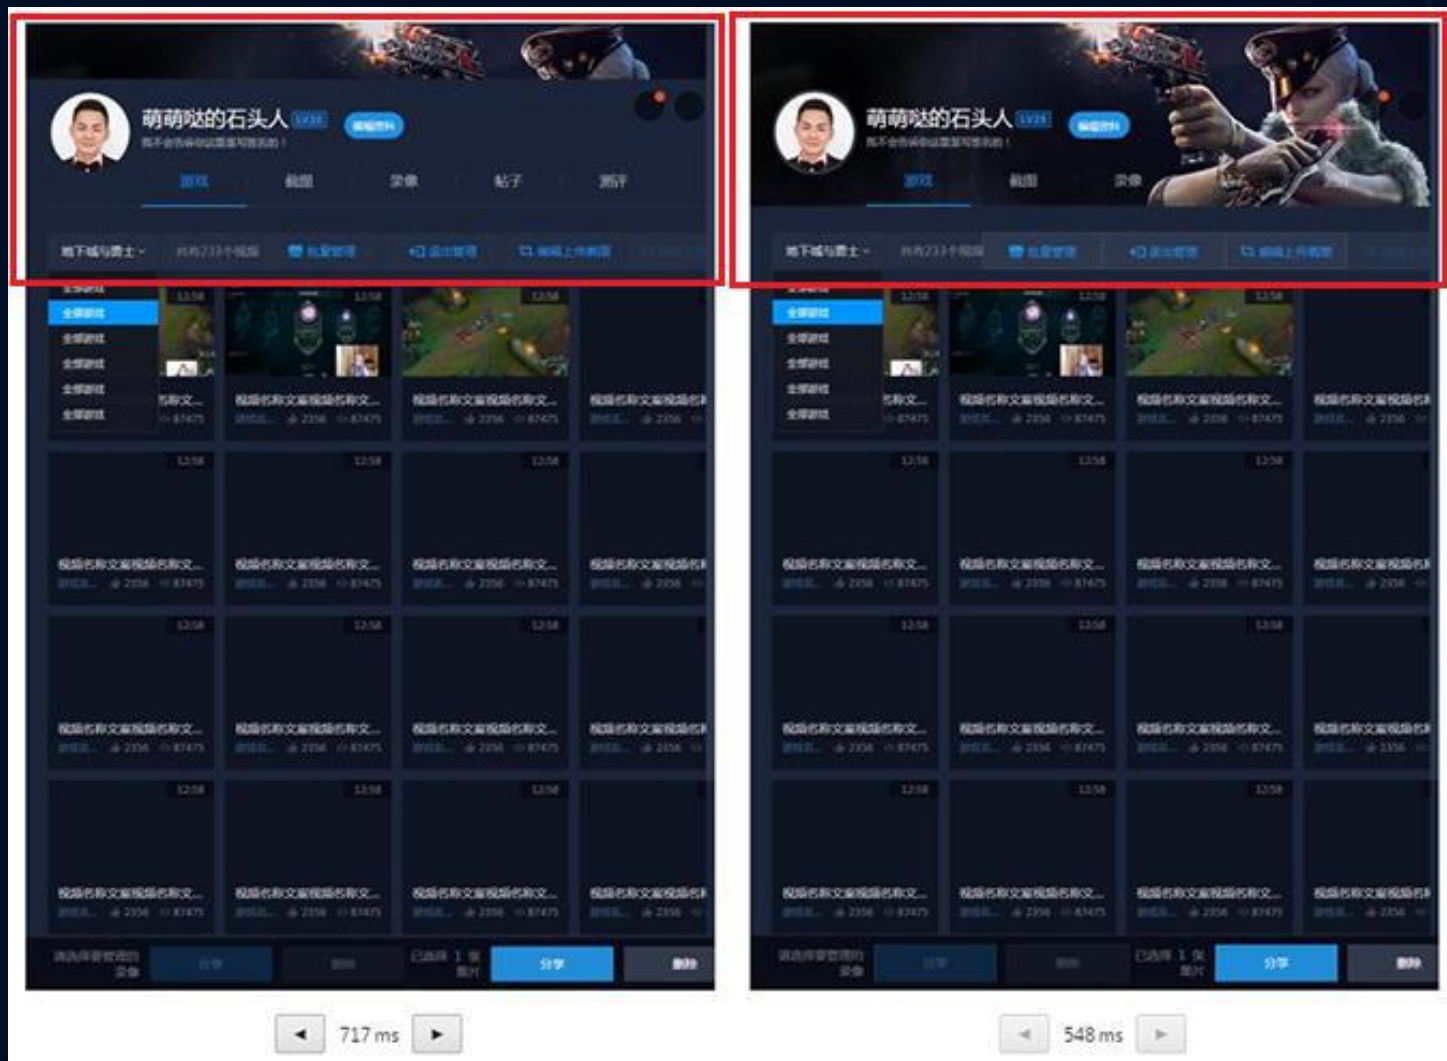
萌萌哒的石头人 LV23 编辑资料
我不会告诉你说我要写签名的！
游戏 截图 录像 帖子 测评
地下城与勇士 共有233个视频 批量管理 退出管理 编辑上传截图
全部游戏
全部游戏
全部游戏
全部游戏
全部游戏
全部游戏
12:58 12:58 12:58
视频名称文... 视频名称文案视频名称文... 视频名称文案视频名称文... 视频名称文案视频名称
87475 2356 87475 2356 87475 2356
12:58 12:58 12:58 12:58
视频名称文案视频名称文... 视频名称文案视频名称文... 视频名称文案视频名称文... 视频名称文案视频名称
2356 87475 2356 87475 2356 87475 2356
12:58 12:58 12:58 12:58
视频名称文案视频名称文... 视频名称文案视频名称文... 视频名称文案视频名称文... 视频名称文案视频名称
2356 87475 2356 87475 2356 87475 2356
12:58 12:58 12:58 12:58
视频名称文案视频名称文... 视频名称文案视频名称文... 视频名称文案视频名称文... 视频名称文案视频名称
2356 87475 2356 87475 2356 87475 2356
请选择要管理的录像 分享 删除 已选择 1 张图片 分享 删除
717 ms

萌萌哒的石头人 LV23 编辑资料
我不会告诉你说我要写签名的！
游戏 截图 录像
地下城与勇士 共有233个视频 批量管理 退出管理 编辑上传截图
全部游戏
全部游戏
全部游戏
全部游戏
全部游戏
全部游戏
12:58 12:58 12:58
视频名称文... 视频名称文案视频名称文... 视频名称文案视频名称文... 视频名称文案视频名称
87475 2356 87475 2356 87475 2356
12:58 12:58 12:58 12:58
视频名称文案视频名称文... 视频名称文案视频名称文... 视频名称文案视频名称文... 视频名称文案视频名称
2356 87475 2356 87475 2356 87475 2356
12:58 12:58 12:58 12:58
视频名称文案视频名称文... 视频名称文案视频名称文... 视频名称文案视频名称文... 视频名称文案视频名称
2356 87475 2356 87475 2356 87475 2356
12:58 12:58 12:58 12:58
视频名称文案视频名称文... 视频名称文案视频名称文... 视频名称文案视频名称文... 视频名称文案视频名称
2356 87475 2356 87475 2356 87475 2356
请选择要管理的录像 分享 删除 已选择 1 张图片 分享 删除
548 ms